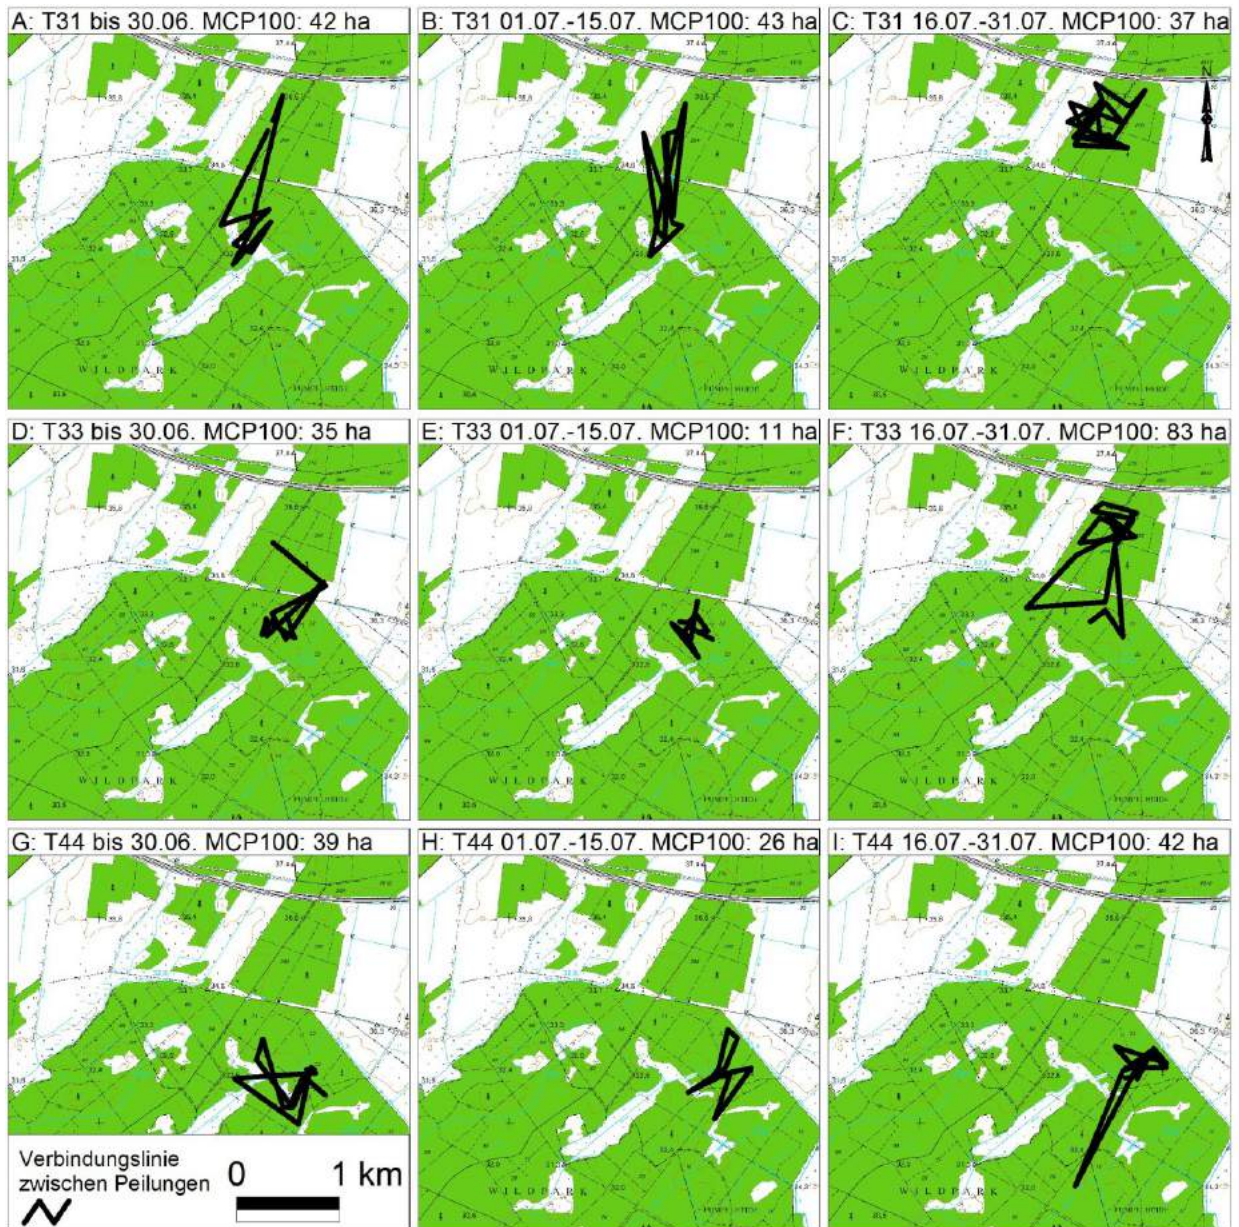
A: T31 bis 30.06. MCP100: 42 ha

B: T31 01.07.-15.07. MCP100: 43 ha

C: T31 16.07.-31.07. MCP100: 37 ha

N

D: T33 bis 30.06. MCP100: 35 ha

E: T33 01.07.-15.07. MCP100: 11 ha

F: T33 16.07.-31.07. MCP100: 83 ha

G: T44 bis 30.06. MCP100: 39 ha

H: T44 01.07.-15.07. MCP100: 26 ha

I: T44 16.07.-31.07. MCP100: 42 ha

WILDPARK

Verbindungslinie zwischen Peilungen

0 1 km